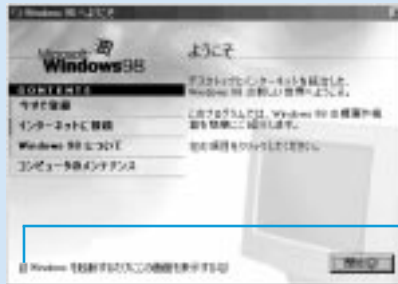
Windows 98 へようこそ

Microsoft Windows98

CONTENTS

今すぐ登録

インターネットに接続

Windows 98 について

コンピュータのメンテナンス

ようこそ

デスクトップにインターネットを統合した、Windows 98 の新しい世界へようこそ。

このプログラムでは、Windows 98 の概要や機能を簡単にご紹介します。

左の項目をクリックしてください。

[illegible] Windows を起動するたびにこの画面を表示する(S)

閉じる(C)